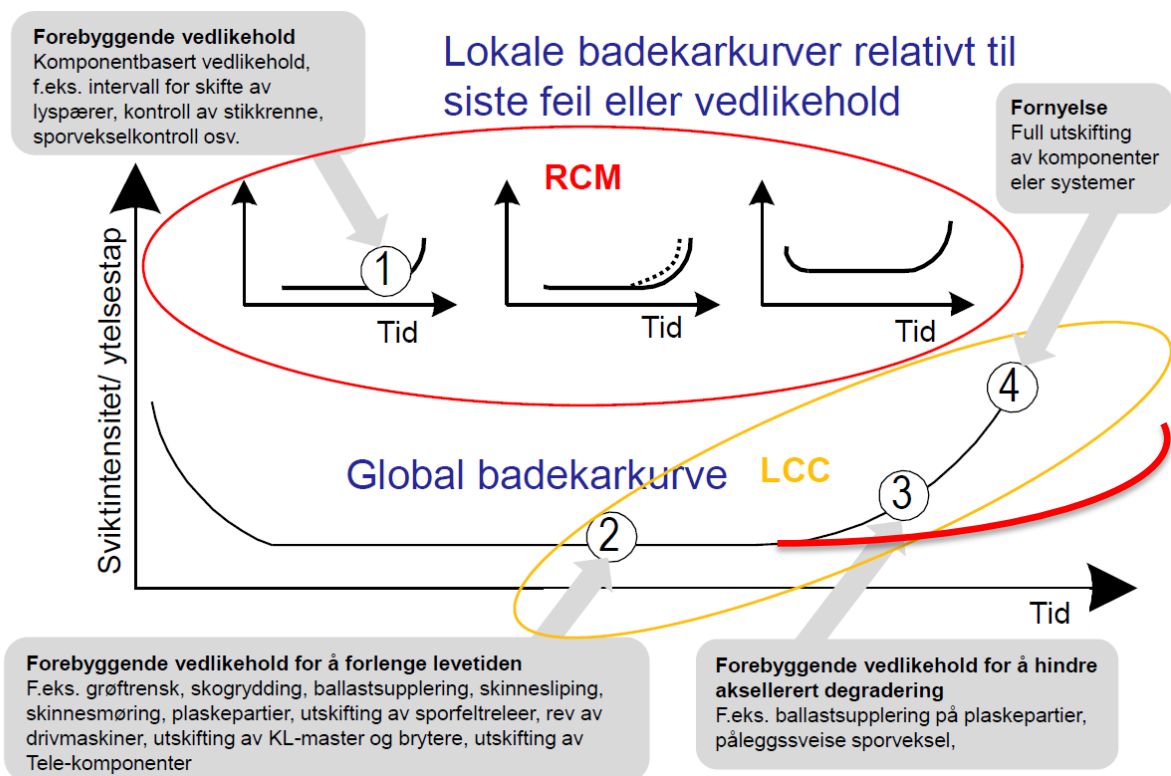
**Forebyggende vedlikehold**
Komponentbasert vedlikehold, f.eks. intervall for skifte av lyspærer, kontroll av stikkrenne, sporvekselkontroll osv.

Lokale badekarkurver relativt til siste feil eller vedlikehold

**Fornyelse**
Full utskifting av komponenter eler systemer

RCM

1

Tid

Tid

Tid

Sviktintensitet/ ytelsestap

4

Global badekarkurve

LCC

3

2

Tid

**Forebyggende vedlikehold for å forlenge levetiden**
F.eks. grøftrensk, skogrydding, ballastsupplering, skinnesliping, skinnesmøring, plaskepartier, utskifting av sporfeltreleer, rev av drivmaskiner, utskifting av KL-master og brytere, utskifting av Tele-komponenter

**Forebyggende vedlikehold for å hindre aksellerert degradering**
F.eks. ballastsupplering på plaskepartier, påleggssveise sporveksel,